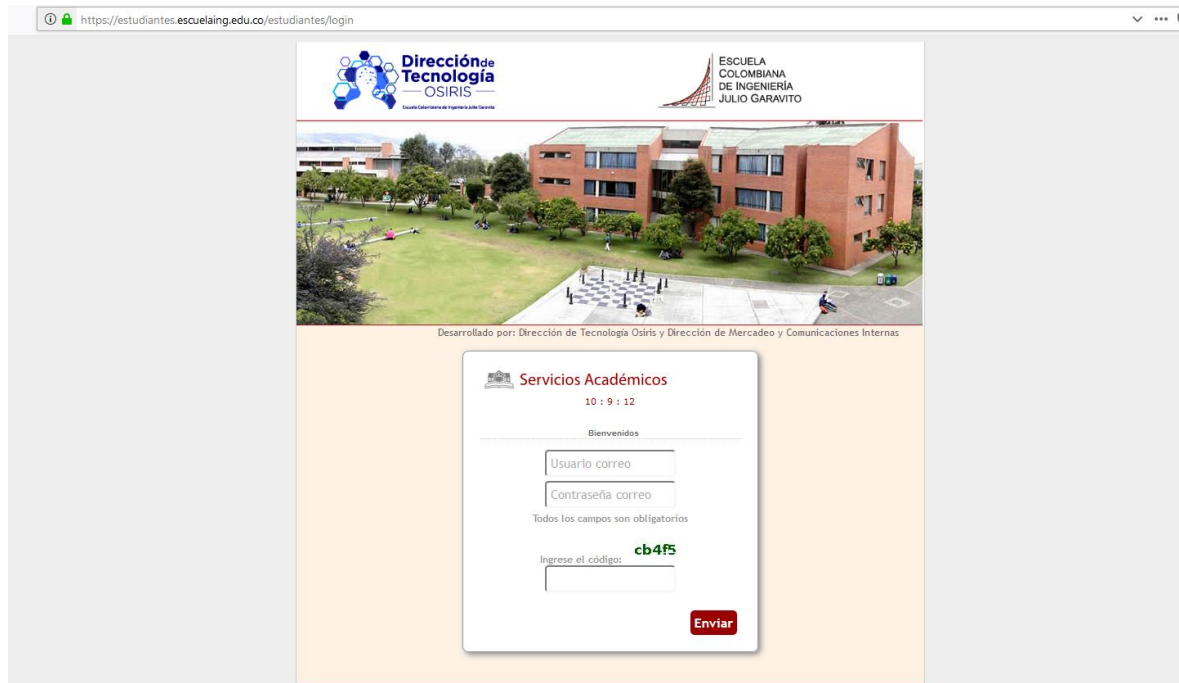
https://estudiantes.escuelaing.edu.co/estudiantes/login

Dirección de Tecnología
OSIRIS
Escuela Colombiana de Ingeniería Julio Garavito

ESCUELA COLOMBIANA DE INGENIERÍA JULIO GARAVITO

Desarrollado por: Dirección de Tecnología Osiris y Dirección de Mercadeo y Comunicaciones Internas

Servicios Académicos
10 : 9 : 12

Bienvenidos

Usuario correo

Contraseña correo

Todos los campos son obligatorios

Ingrese el código: cb4f5

Enviar